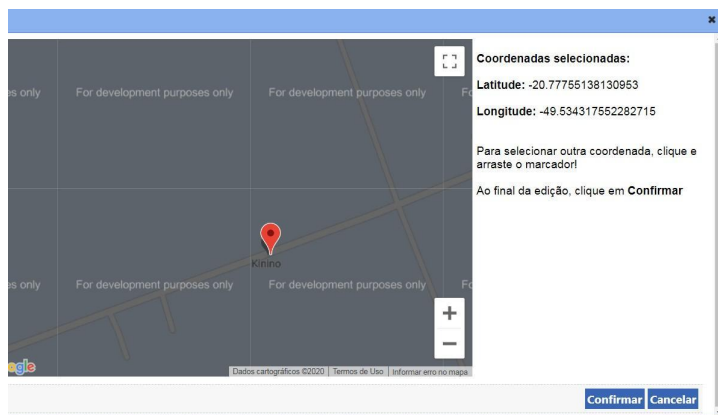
×

es only For development purposes only For development purposes only Fo

Kinino

es only For development purposes only For development purposes only Fo

+

−

ogle

Dados cartográficos ©2020 | Termos de Uso | Informar erro no mapa

Coordenadas selecionadas:

Latitude: -20.77755138130953

Longitude: -49.534317552282715

Para selecionar outra coordenada, clique e arraste o marcador!

Ao final da edição, clique em Confirmar

Confirmar Cancelar